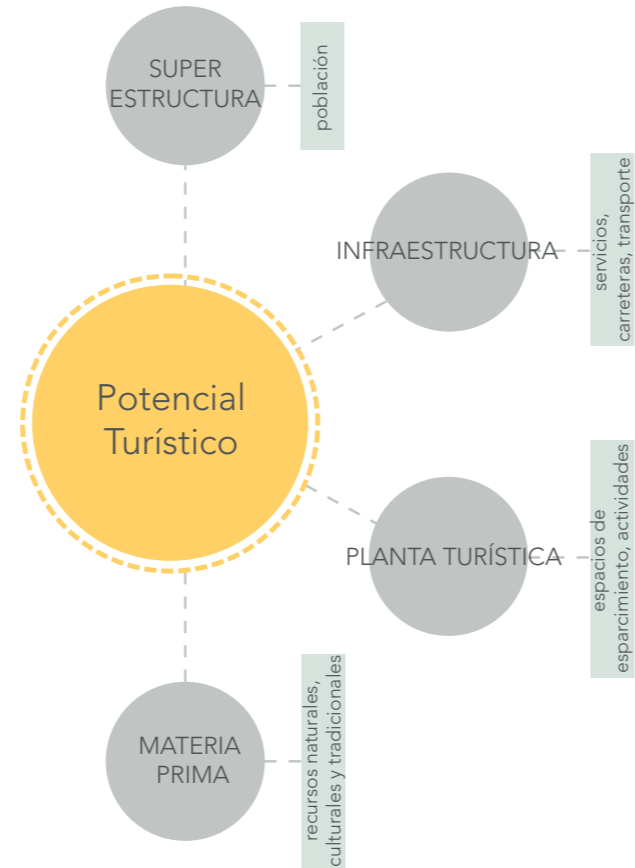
Potencial Turístico

SUPER ESTRUCTURA

población

INFRAESTRUCTURA

servicios, carreteras, transporte

PLANTA TURÍSTICA

espacios de esparcimiento, actividades

MATERIA PRIMA

recursos naturales, culturales y tradicionales